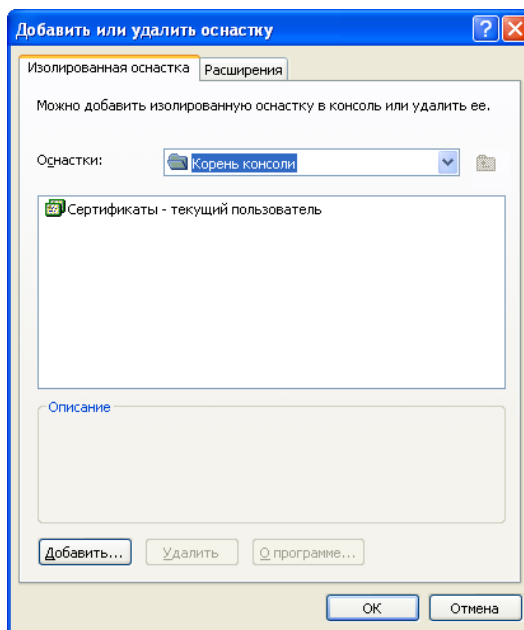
Добавить или удалить оснастку

Изолированная оснастка | Расширения

Можно добавить изолированную оснастку в консоль или удалить ее.

Оснастки: Корень консоли

Сертификаты - текущий пользователь

Описание

Добавить... Удалить О программе...

OK Отмена